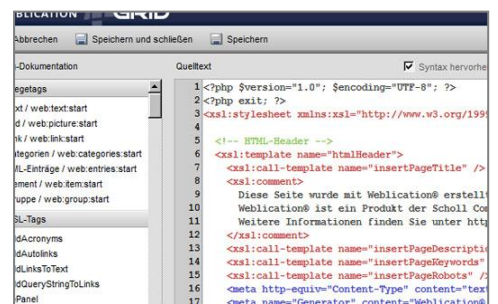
BLICATION GRID

Abbrechen   Speichern und schließen   Speichern

-Dokumentation

egetags
xt / web:text:start
d / web:picture:start
nk / web:link:start
ategorien / web:categories:start
L-Einträge / web:entries:start
ement / web:item:start
ruppe / web:group:start

SL-Tags
dAcronyms
dAutolinks
dLinksToText
dQueryStringToLinks
Panel

Quelltext

Syntax hervorhe

1 <?php $version="1.0"; $encoding="UTF-8"; ?>
2 <?php exit; ?>
3 <xsl:stylesheet xmlns:xsl="http://www.w3.org/199
4
5 <!-- HTML-Header -->
6 <xsl:template name="htmlHeader">
7 <xsl:call-template name="insertPageTitle" />
8 <xsl:comment>
9 Diese Seite wurde mit Weblication® erstell
10 Weblication® ist ein Produkt der Scholl Com
11 Weitere Informationen finden Sie unter htt
12 </xsl:comment>
13 <xsl:call-template name="insertPageDescripti
14 <xsl:call-template name="insertPageKeywords"
15 <xsl:call-template name="insertPageRobots" />
16 <meta http-equiv="Content-Type" content="tex
17 <meta name="Generator" content="Weblication®